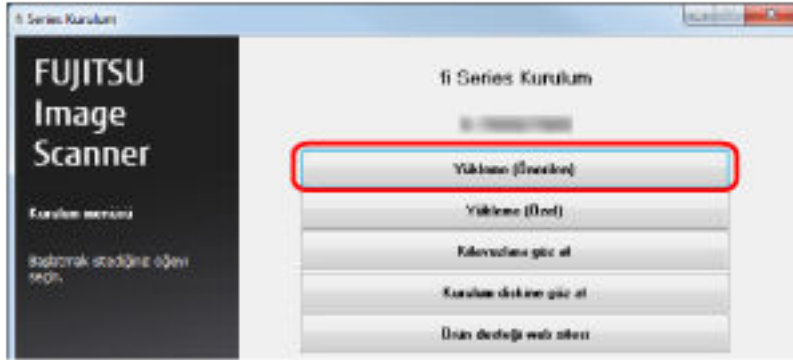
fi Series Kurulum

FUJITSU Image Scanner

Kurulum menüsü

Başlatmak istediğiniz öğeyi seçin.

fi Series Kurulum

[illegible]

Yükleme (Önerilen)

Yükleme (Özel)

Kılavuzlara göz at

Kurulum diskine göz at

Ürün desteği web sitesi